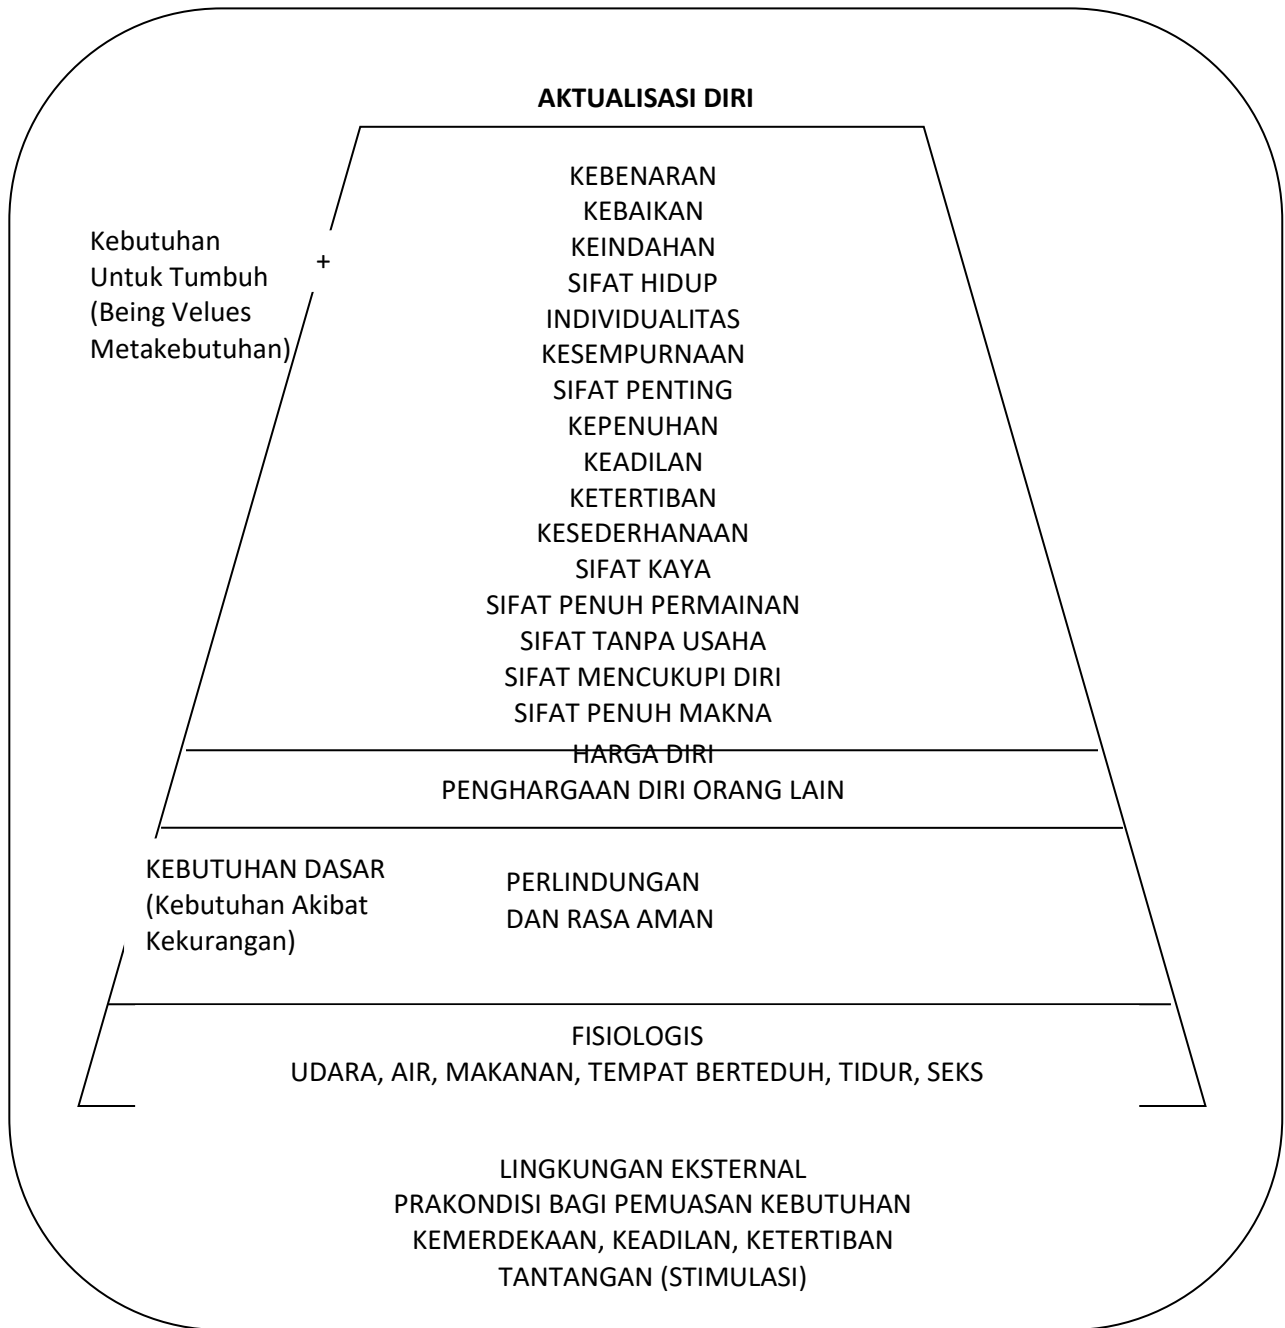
**AKTUALISASI DIRI**

KEBENARAN
KEBAIKAN
KEINDAHAN
SIFAT HIDUP
INDIVIDUALITAS
KESEMPURNAAN
SIFAT PENTING
KEPENUHAN
KEADILAN
KETERTIBAN
KESEDERHANAAN
SIFAT KAYA
SIFAT PENUH PERMAINAN
SIFAT TANPA USAHA
SIFAT MENCUKUPI DIRI
SIFAT PENUH MAKNA

Kebutuhan Untuk Tumbuh (Being Velues Metakebutuhan)

+

HARGA DIRI
PENGHARGAAN DIRI ORANG LAIN

KEBUTUHAN DASAR (Kebutuhan Akibat Kekurangan)

PERLINDUNGAN DAN RASA AMAN

FISIOLOGIS
UDARA, AIR, MAKANAN, TEMPAT BERTEDUH, TIDUR, SEKS

LINGKUNGAN EKSTERNAL
PRAKONDISI BAGI PEMUASAN KEBUTUHAN
KEMERDEKAAN, KEADILAN, KETERTIBAN
TANTANGAN (STIMULASI)